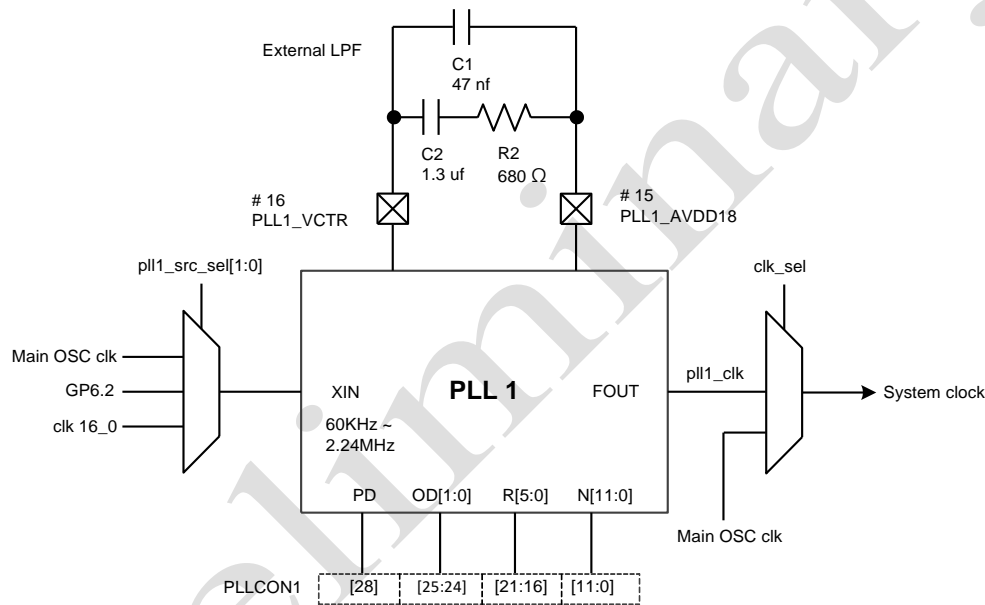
External LPF

C1
47 nf

C2
1.3 uf

R2
680 Ω

# 16
PLL1_VCTR

# 15
PLL1_AVDD18

pll1_src_sel[1:0]

Main OSC clk

GP6.2

clk 16_0

XIN

PLL 1

FOUT

60KHz ~
2.24MHz

PD

OD[1:0]

R[5:0]

N[11:0]

clk_sel

pll1_clk

System clock

Main OSC clk

PLLCON1

[28]

[25:24]

[21:16]

[11:0]

Preliminary